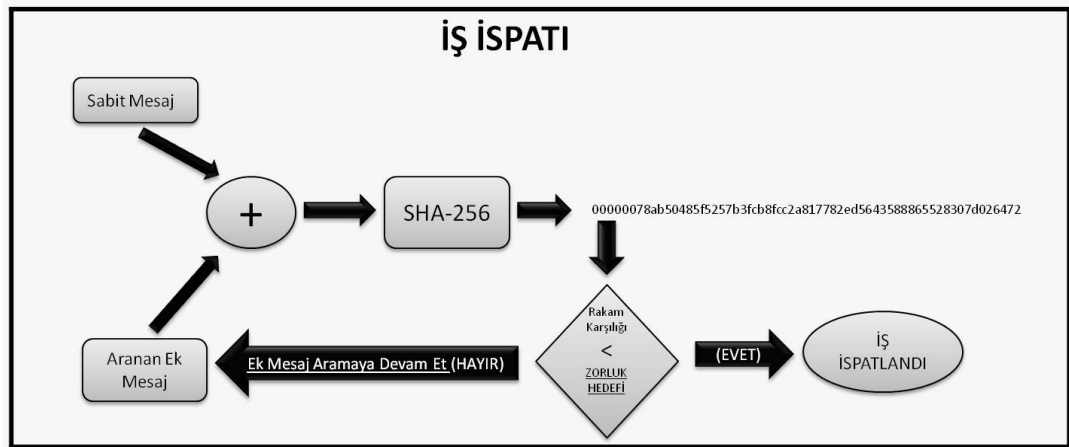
İŞ İSPATI

Sabit Mesaj

+

SHA-256

00000078ab50485f5257b3fcb8fcc2a817782ed5643588865528307d026472

Rakam Karşılığı
<
ZORLUK HEDEFİ

(EVET)

İŞ İSPATLANDI

Ek Mesaj Aramaya Devam Et (HAYIR)

Aranan Ek Mesaj